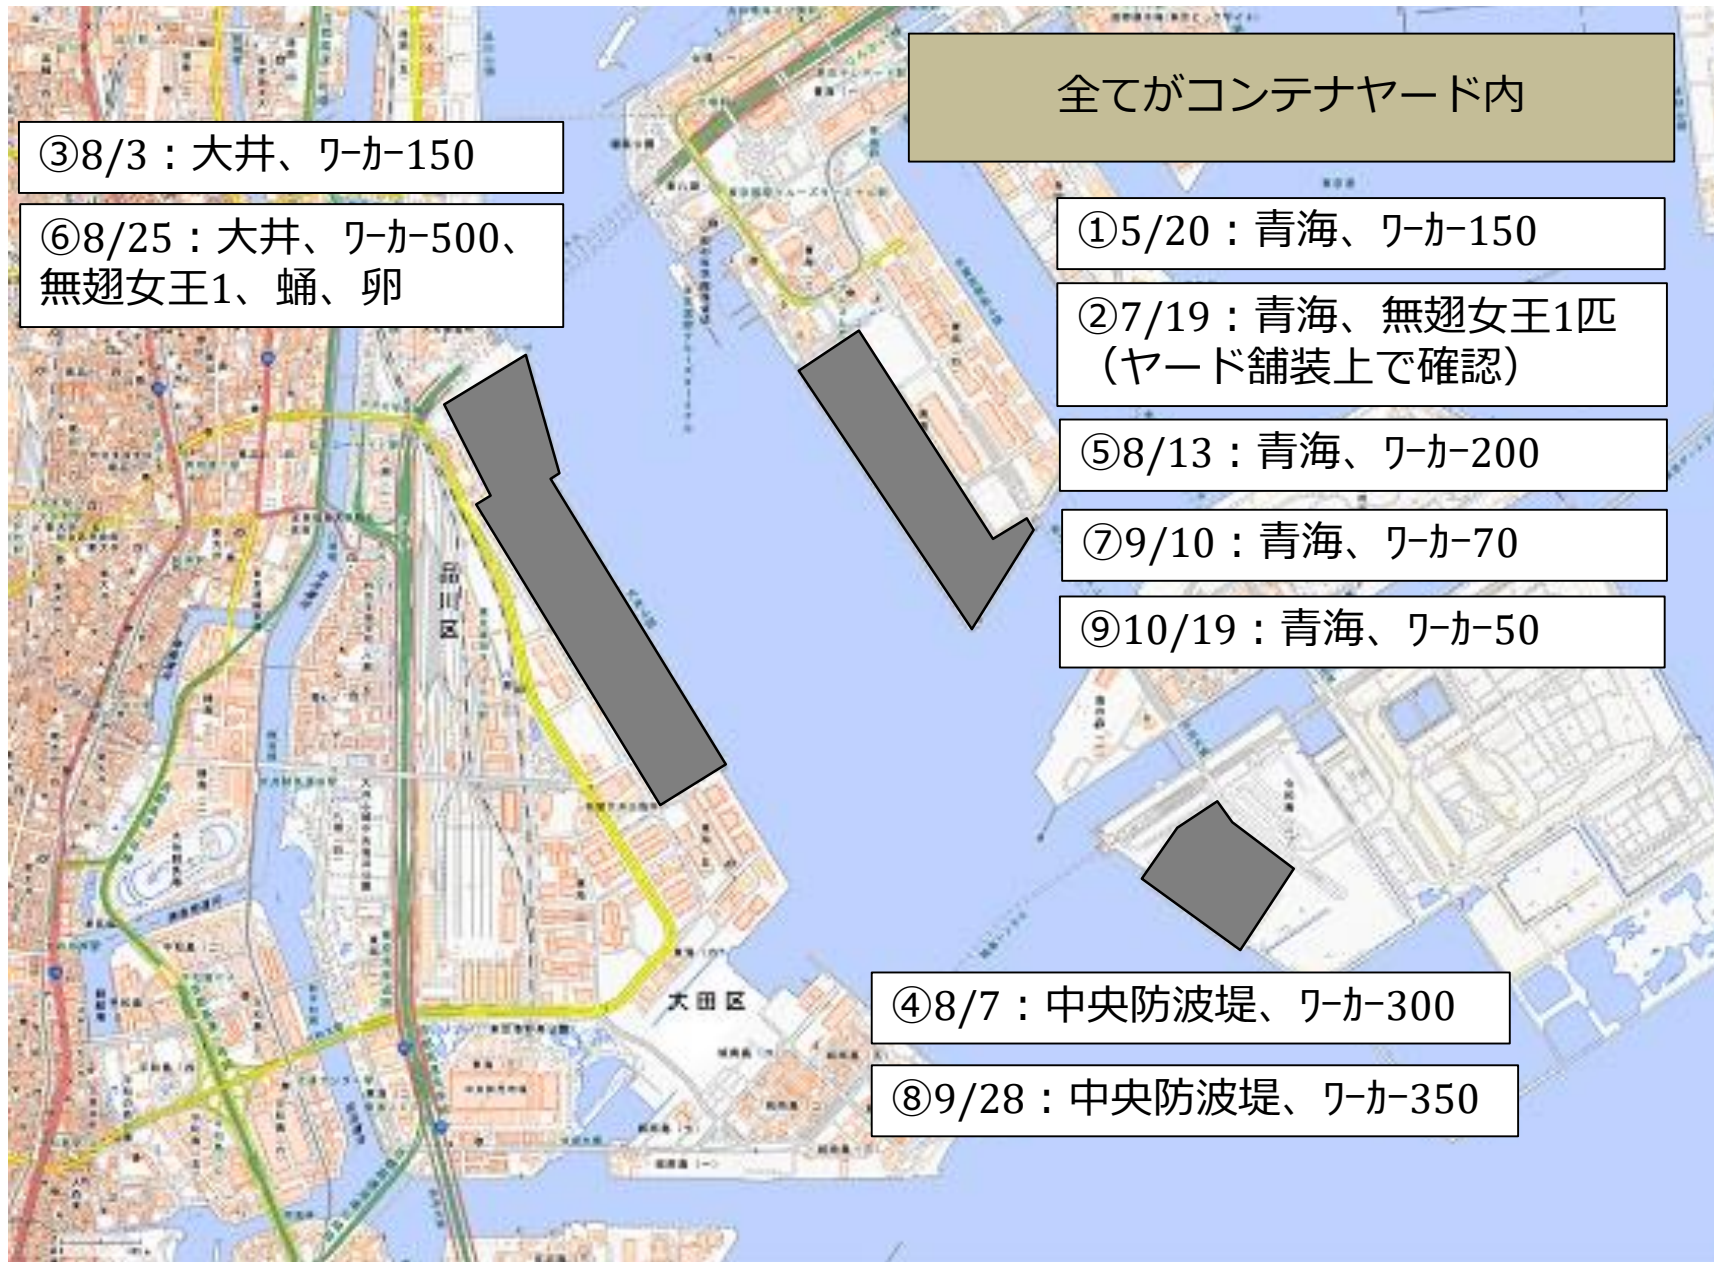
全てがコンテナヤード内

③8/3：大井、ﾜｰｶｰ150

⑥8/25：大井、ﾜｰｶｰ500、無翅女王1、蛹、卵

①5/20：青海、ﾜｰｶｰ150

②7/19：青海、無翅女王1匹（ヤード舗装上で確認）

⑤8/13：青海、ﾜｰｶｰ200

⑦9/10：青海、ﾜｰｶｰ70

⑨10/19：青海、ﾜｰｶｰ50

品川区

大田区

④8/7：中央防波堤、ﾜｰｶｰ300

⑧9/28：中央防波堤、ﾜｰｶｰ350